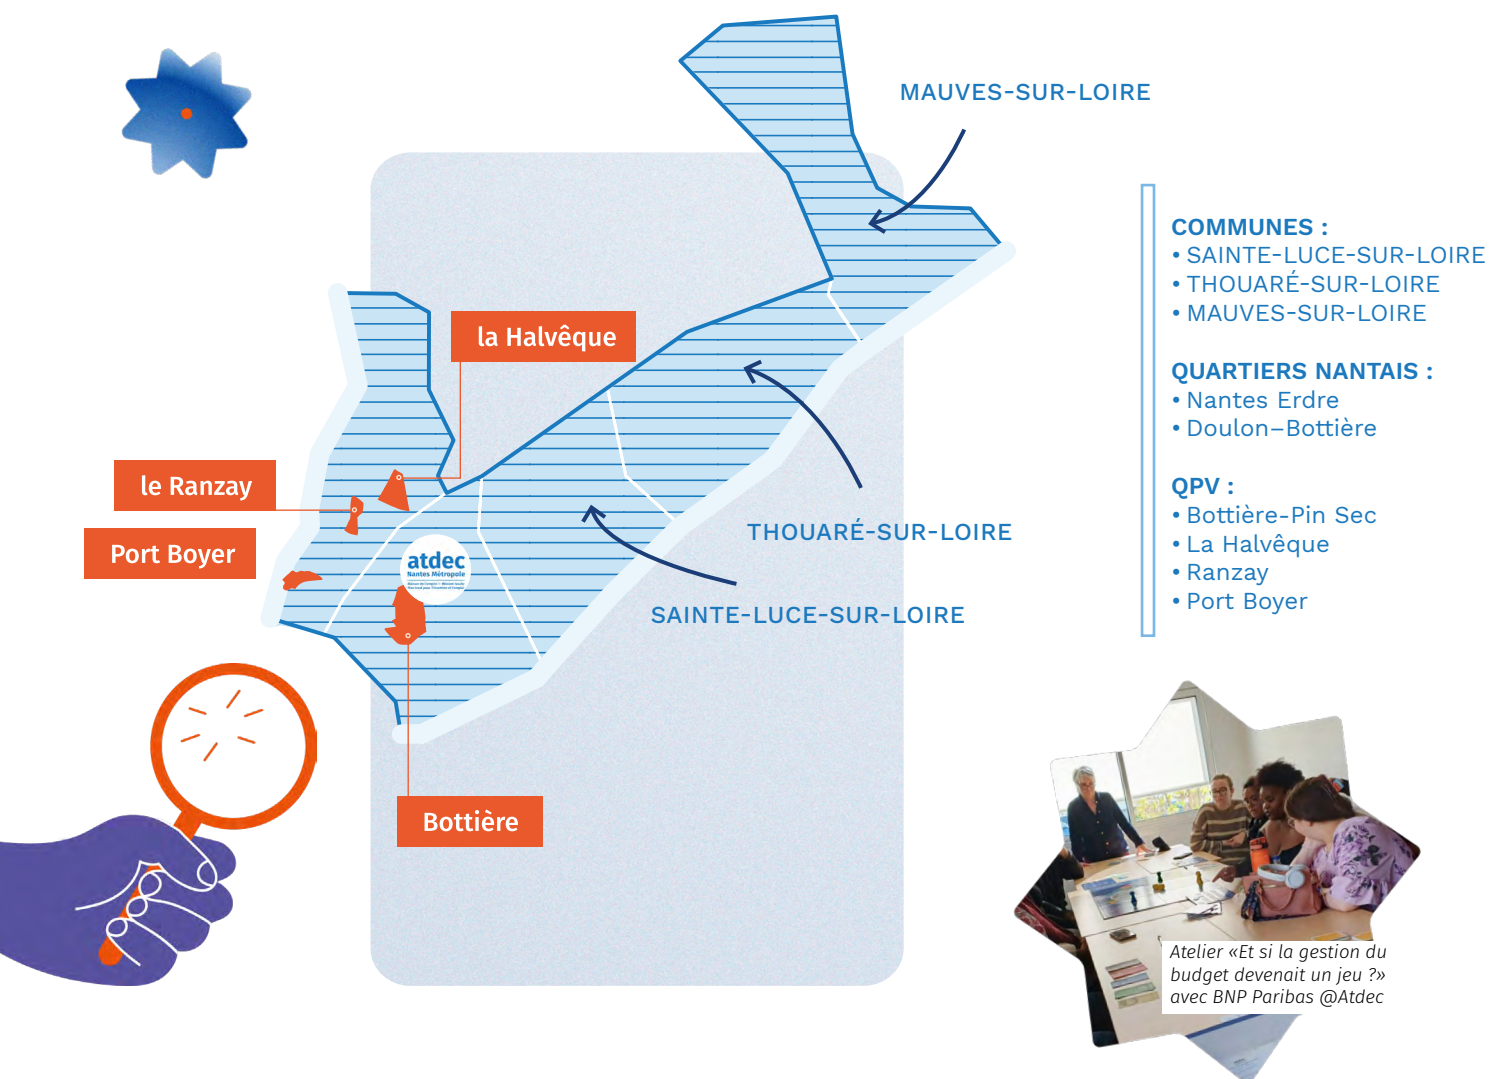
MAUVES-SUR-LOIRE

la Halvêque

le Ranzay

Port Boyer

atdec
Nantes Métropole

THOUARÉ-SUR-LOIRE

SAINTE-LUCE-SUR-LOIRE

Bottière

COMMUNES :
• SAINTE-LUCE-SUR-LOIRE
• THOUARÉ-SUR-LOIRE
• MAUVES-SUR-LOIRE

QUARTIERS NANTAIS :
• Nantes Erdre
• Doulon–Bottière

QPV :
• Bottière-Pin Sec
• La Halvêque
• Ranzay
• Port Boyer

Atelier «Et si la gestion du budget devenait un jeu ?» avec BNP Paribas @Atdec